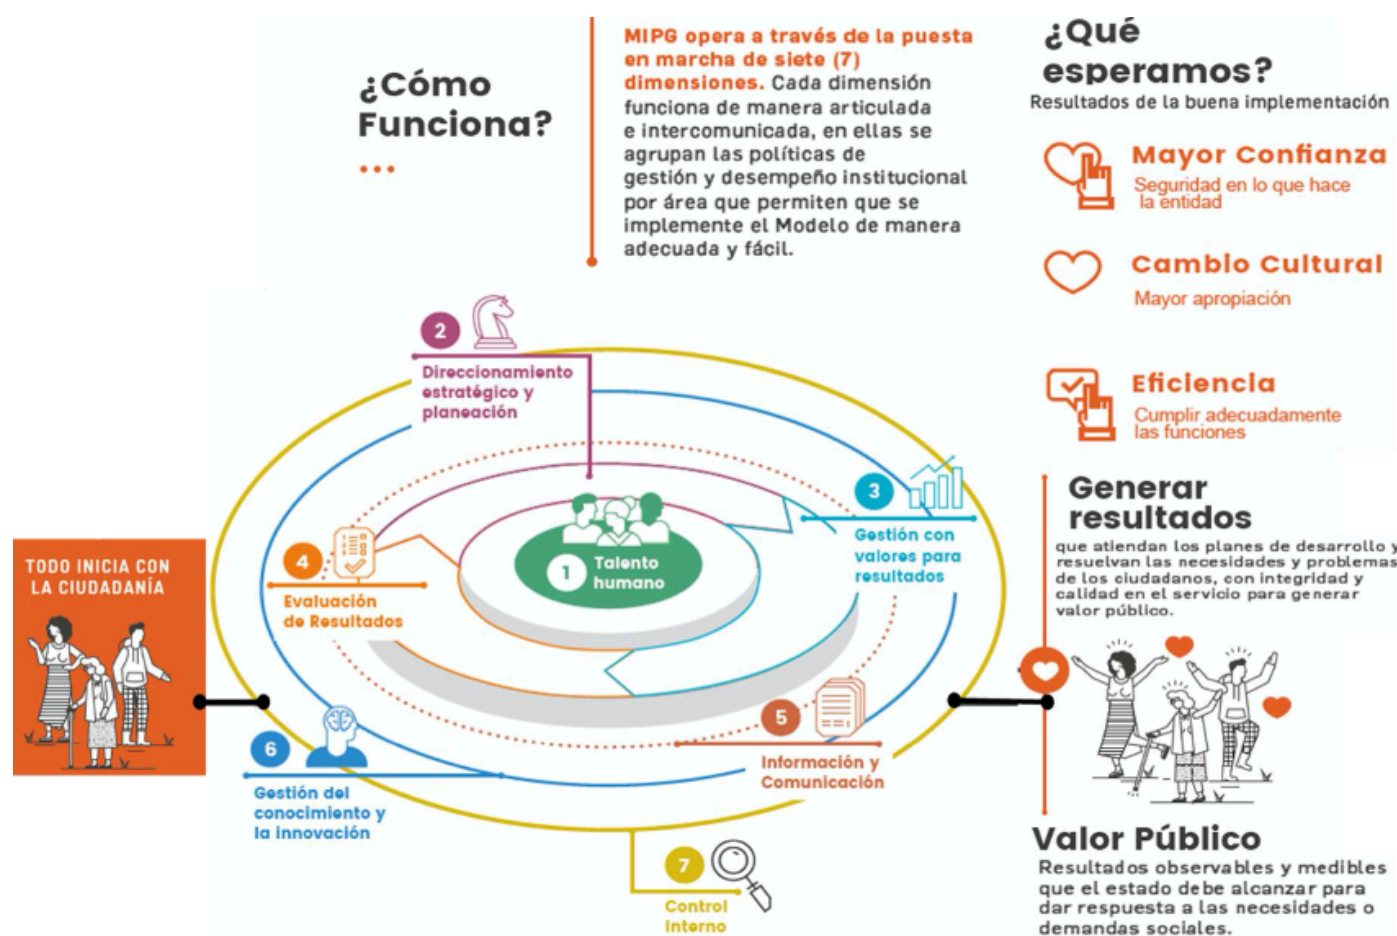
¿Cómo Funciona?

...

MIPG opera a través de la puesta en marcha de siete (7) dimensiones. Cada dimensión funciona de manera articulada e intercomunicada, en ellas se agrupan las políticas de gestión y desempeño institucional por área que permiten que se implemente el Modelo de manera adecuada y fácil.

¿Qué esperamos?
Resultados de la buena implementación

Mayor Confianza
Seguridad en lo que hace la entidad

Cambio Cultural
Mayor apropiación

Eficiencia
Cumplir adecuadamente las funciones

2
Direccionamiento estratégico y planeación

3
Gestión con valores para resultados

1
Talento humano

4
Evaluación de Resultados

5
Información y Comunicación

6
Gestión del conocimiento y la innovación

7
Control Interno

TODO INICIA CON LA CIUDADANÍA

Generar resultados
que atiendan los planes de desarrollo y resuelvan las necesidades y problemas de los ciudadanos, con integridad y calidad en el servicio para generar valor público.

Valor Público
Resultados observables y medibles que el estado debe alcanzar para dar respuesta a las necesidades o demandas sociales.